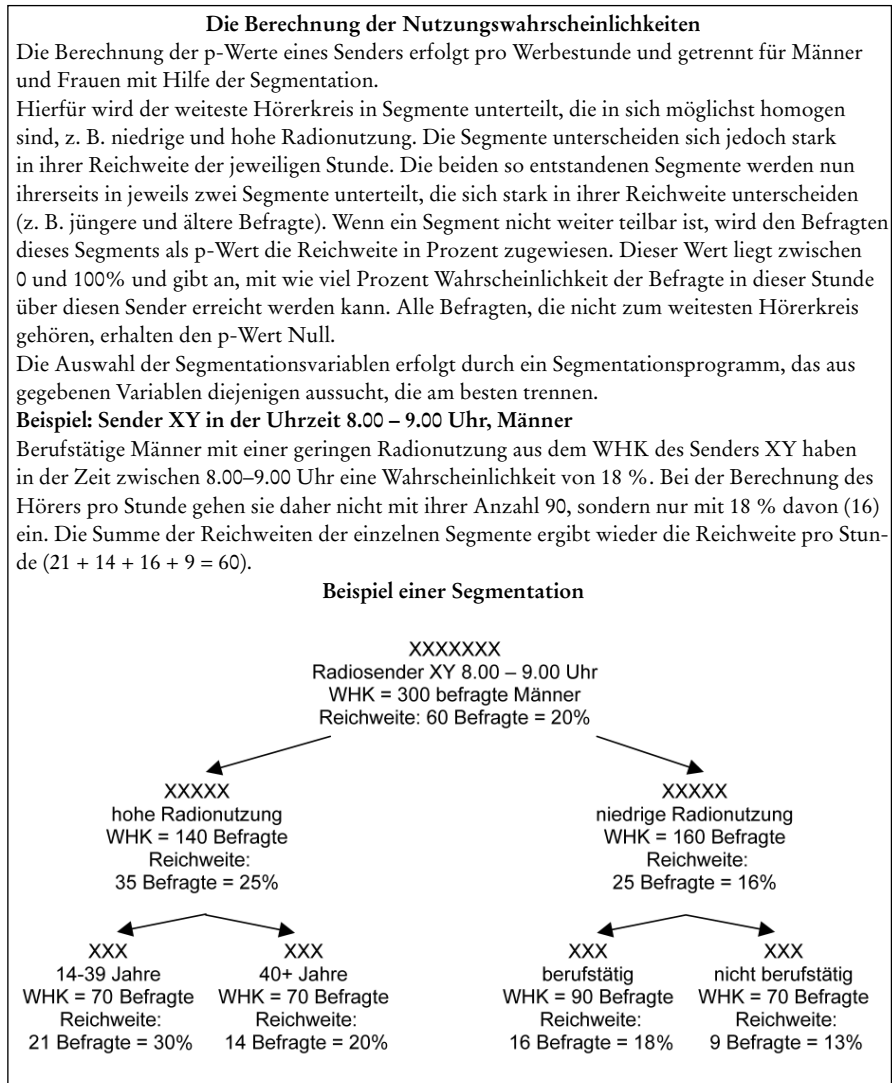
**Die Berechnung der Nutzungswahrscheinlichkeiten**

Die Berechnung der p-Werte eines Senders erfolgt pro Werbestunde und getrennt für Männer und Frauen mit Hilfe der Segmentation.

Hierfür wird der weiteste Hörerkreis in Segmente unterteilt, die in sich möglichst homogen sind, z. B. niedrige und hohe Radionutzung. Die Segmente unterscheiden sich jedoch stark in ihrer Reichweite der jeweiligen Stunde. Die beiden so entstandenen Segmente werden nun ihrerseits in jeweils zwei Segmente unterteilt, die sich stark in ihrer Reichweite unterscheiden (z. B. jüngere und ältere Befragte). Wenn ein Segment nicht weiter teilbar ist, wird den Befragten dieses Segments als p-Wert die Reichweite in Prozent zugewiesen. Dieser Wert liegt zwischen 0 und 100% und gibt an, mit wie viel Prozent Wahrscheinlichkeit der Befragte in dieser Stunde über diesen Sender erreicht werden kann. Alle Befragten, die nicht zum weitesten Hörerkreis gehören, erhalten den p-Wert Null.

Die Auswahl der Segmentationsvariablen erfolgt durch ein Segmentationsprogramm, das aus gegebenen Variablen diejenigen aussucht, die am besten trennen.

**Beispiel: Sender XY in der Uhrzeit 8.00 – 9.00 Uhr, Männer**

Berufstätige Männer mit einer geringen Radionutzung aus dem WHK des Senders XY haben in der Zeit zwischen 8.00–9.00 Uhr eine Wahrscheinlichkeit von 18 %. Bei der Berechnung des Hörers pro Stunde gehen sie daher nicht mit ihrer Anzahl 90, sondern nur mit 18 % davon (16) ein. Die Summe der Reichweiten der einzelnen Segmente ergibt wieder die Reichweite pro Stunde (21 + 14 + 16 + 9 = 60).

**Beispiel einer Segmentation**

XXXXXXX
Radiosender XY 8.00 – 9.00 Uhr
WHK = 300 befragte Männer
Reichweite: 60 Befragte = 20%

XXXXX
hohe Radionutzung
WHK = 140 Befragte
Reichweite:
35 Befragte = 25%

XXXXX
niedrige Radionutzung
WHK = 160 Befragte
Reichweite:
25 Befragte = 16%

XXX
14-39 Jahre
WHK = 70 Befragte
Reichweite:
21 Befragte = 30%

XXX
40+ Jahre
WHK = 70 Befragte
Reichweite:
14 Befragte = 20%

XXX
berufstätig
WHK = 90 Befragte
Reichweite:
16 Befragte = 18%

XXX
nicht berufstätig
WHK = 70 Befragte
Reichweite:
9 Befragte = 13%